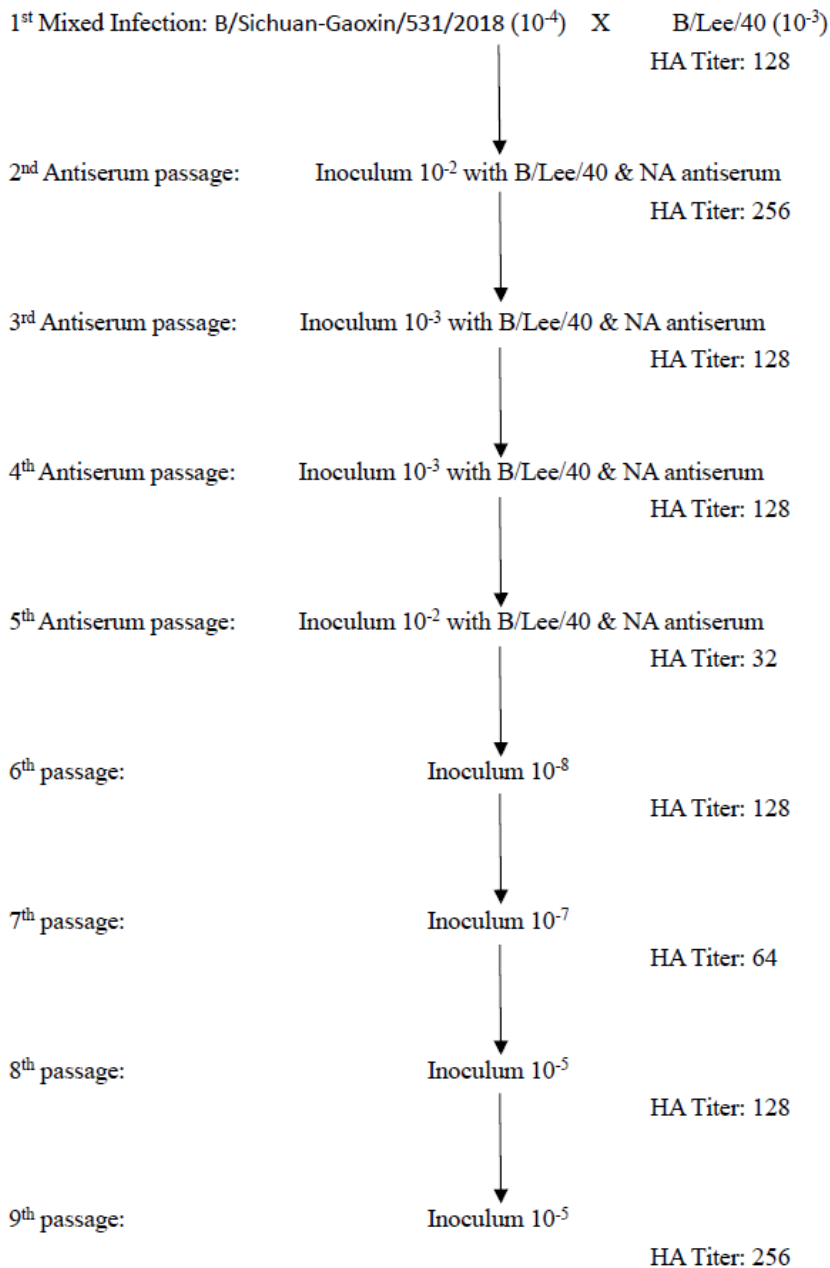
1$^{st}$ Mixed Infection: B/Sichuan-Gaoxin/531/2018 ($10^{-4}$) X B/Lee/40 ($10^{-3}$)

HA Titer: 128

2$^{nd}$ Antiserum passage: Inoculum $10^{-2}$ with B/Lee/40 & NA antiserum

HA Titer: 256

3$^{rd}$ Antiserum passage: Inoculum $10^{-3}$ with B/Lee/40 & NA antiserum

HA Titer: 128

4$^{th}$ Antiserum passage: Inoculum $10^{-3}$ with B/Lee/40 & NA antiserum

HA Titer: 128

5$^{th}$ Antiserum passage: Inoculum $10^{-2}$ with B/Lee/40 & NA antiserum

HA Titer: 32

6$^{th}$ passage: Inoculum $10^{-8}$

HA Titer: 128

7$^{th}$ passage: Inoculum $10^{-7}$

HA Titer: 64

8$^{th}$ passage: Inoculum $10^{-5}$

HA Titer: 128

9$^{th}$ passage: Inoculum $10^{-5}$

HA Titer: 256